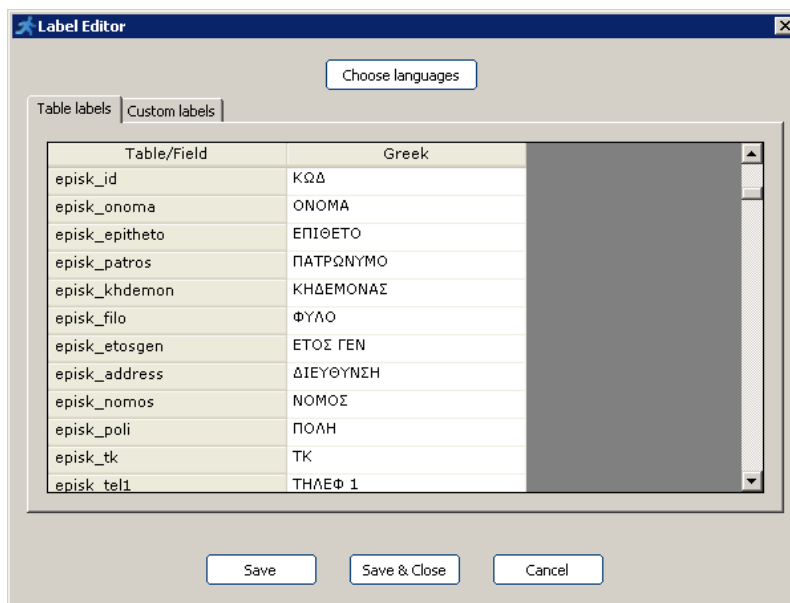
Label Editor

Choose languages

Table labels | Custom labels

| Table/Field | Greek |
|---|---|
| episk_id | ΚΩΔ |
| episk_onoma | ΟΝΟΜΑ |
| episk_epitheto | ΕΠΙΘΕΤΟ |
| episk_patros | ΠΑΤΡΩΝΥΜΟ |
| episk_khdemon | ΚΗΔΕΜΟΝΑΣ |
| episk_filo | ΦΥΛΟ |
| episk_etosgen | ΕΤΟΣ ΓΕΝ |
| episk_address | ΔΙΕΥΘΥΝΣΗ |
| episk_nomos | ΝΟΜΟΣ |
| episk_poli | ΠΟΛΗ |
| episk_tk | ΤΚ |
| episk_tel1 | ΤΗΛΕΦ 1 |

Save | Save & Close | Cancel